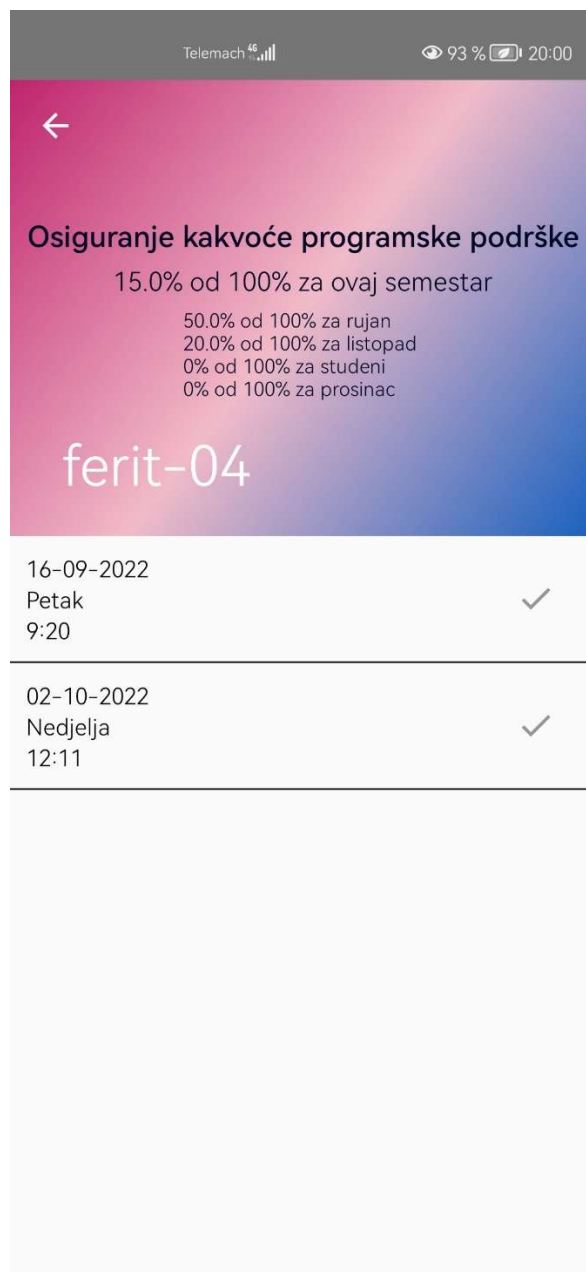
Telemach 4G 93 % 20:00

Osiguranje kakvoće programske podrške

15.0% od 100% za ovaj semestar

50.0% od 100% za rujan
20.0% od 100% za listopad
0% od 100% za studeni
0% od 100% za prosinac

ferit-04

16-09-2022
Petak
9:20

02-10-2022
Nedjelja
12:11